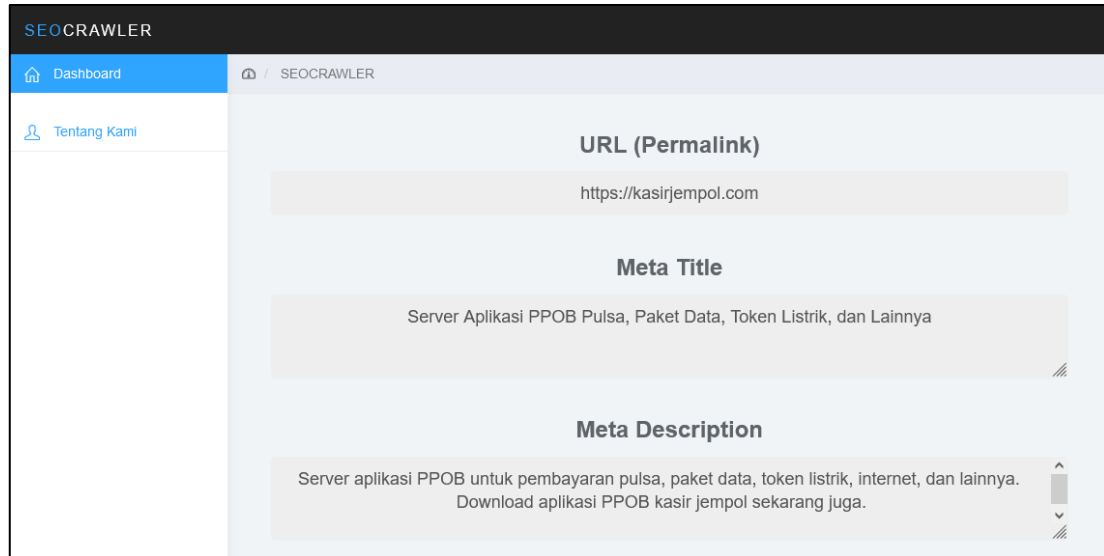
SEOCRAWLER

Dashboard

Tentang Kami

/ SEOCRAWLER

URL (Permalink)

https://kasirjempol.com

Meta Title

Server Aplikasi PPOB Pulsa, Paket Data, Token Listrik, dan Lainnya

Meta Description

Server aplikasi PPOB untuk pembayaran pulsa, paket data, token listrik, internet, dan lainnya. Download aplikasi PPOB kasir jempol sekarang juga.